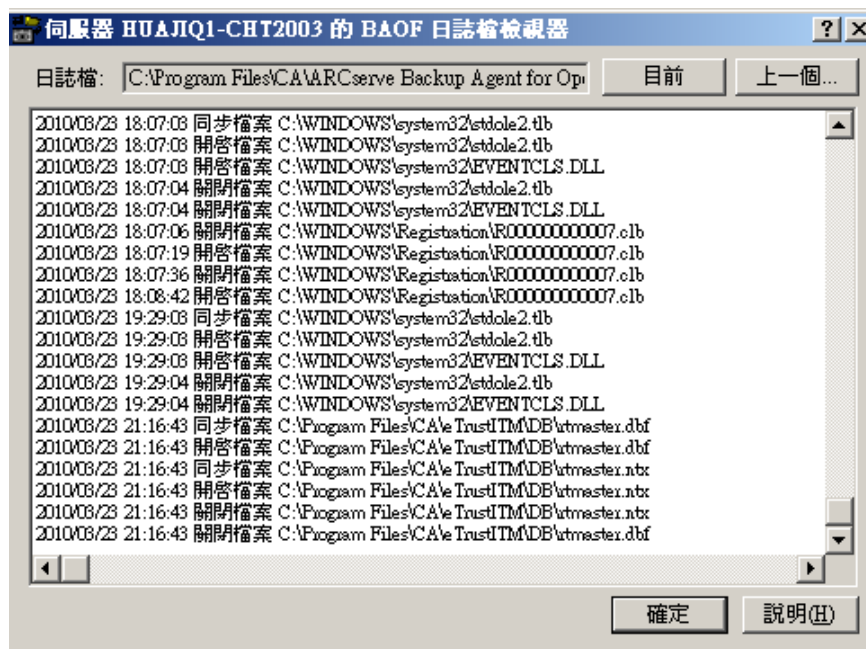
伺服器 HUAJIQ1-CHT2003 的 BAOF 日誌檔檢視器

? ×

日誌檔: C:\Program Files\CA\ARCserve Backup Agent for Op

目前

上一個...

2010/03/23 18:07:03 同步檔案 C:\WINDOWS\system32\stdole2.tlb
2010/03/23 18:07:03 開啓檔案 C:\WINDOWS\system32\stdole2.tlb
2010/03/23 18:07:03 開啓檔案 C:\WINDOWS\system32\EVENTCLS.DLL
2010/03/23 18:07:04 關閉檔案 C:\WINDOWS\system32\stdole2.tlb
2010/03/23 18:07:04 關閉檔案 C:\WINDOWS\system32\EVENTCLS.DLL
2010/03/23 18:07:06 開啓檔案 C:\WINDOWS\Registration\R000000000007.clb
2010/03/23 18:07:19 開啓檔案 C:\WINDOWS\Registration\R000000000007.clb
2010/03/23 18:07:36 關閉檔案 C:\WINDOWS\Registration\R000000000007.clb
2010/03/23 18:08:42 開啓檔案 C:\WINDOWS\Registration\R000000000007.clb
2010/03/23 19:29:03 同步檔案 C:\WINDOWS\system32\stdole2.tlb
2010/03/23 19:29:03 開啓檔案 C:\WINDOWS\system32\stdole2.tlb
2010/03/23 19:29:03 開啓檔案 C:\WINDOWS\system32\EVENTCLS.DLL
2010/03/23 19:29:04 關閉檔案 C:\WINDOWS\system32\stdole2.tlb
2010/03/23 19:29:04 關閉檔案 C:\WINDOWS\system32\EVENTCLS.DLL
2010/03/23 21:16:43 同步檔案 C:\Program Files\CA\eTrustITM\DB\utmaster.dbf
2010/03/23 21:16:43 開啓檔案 C:\Program Files\CA\eTrustITM\DB\utmaster.dbf
2010/03/23 21:16:43 同步檔案 C:\Program Files\CA\eTrustITM\DB\utmaster.ntx
2010/03/23 21:16:43 開啓檔案 C:\Program Files\CA\eTrustITM\DB\utmaster.ntx
2010/03/23 21:16:43 關閉檔案 C:\Program Files\CA\eTrustITM\DB\utmaster.ntx
2010/03/23 21:16:43 關閉檔案 C:\Program Files\CA\eTrustITM\DB\utmaster.dbf

確定

說明(H)